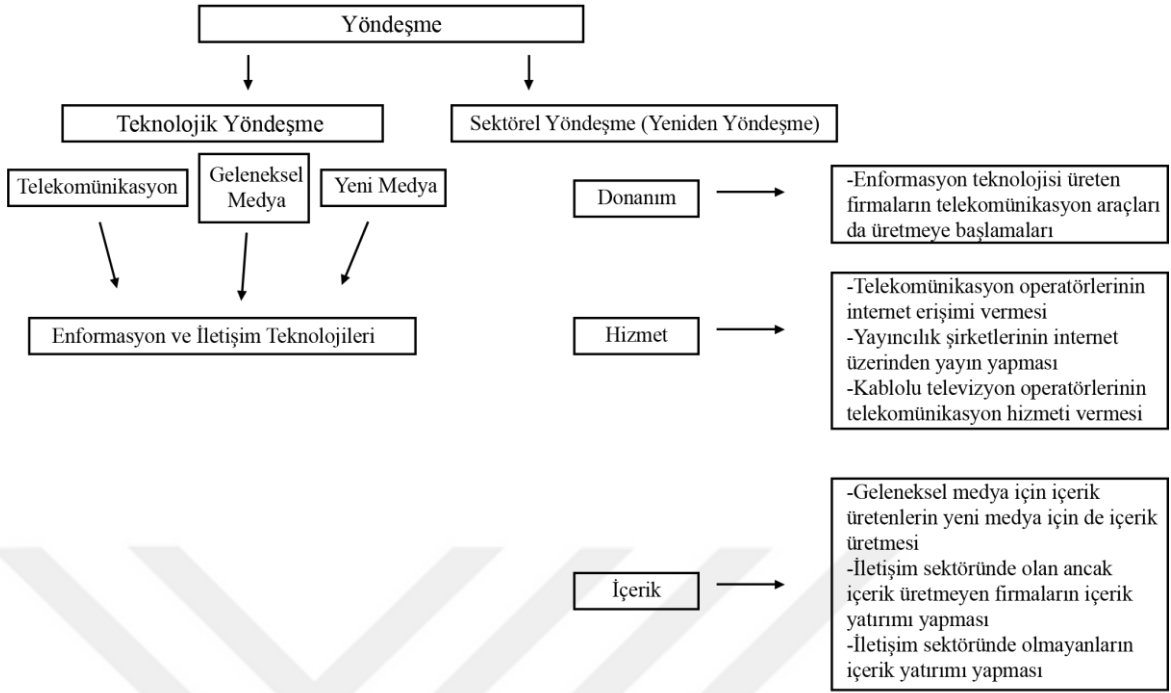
Yöndeşme

Teknolojik Yöndeşme

Sektörel Yöndeşme (Yeniden Yöndeşme)

Telekomünikasyon

Geleneksel Medya

Yeni Medya

Enformasyon ve İletişim Teknolojileri

Donanım

-Enformasyon teknolojisi üreten firmaların telekomünikasyon araçları da üretmeye başlamaları

Hizmet

-Telekomünikasyon operatörlerinin internet erişimi vermesi
-Yayıncılık şirketlerinin internet üzerinden yayın yapması
-Kablolu televizyon operatörlerinin telekomünikasyon hizmeti vermesi

İçerik

-Geleneksel medya için içerik üretenlerin yeni medya için de içerik üretmesi
-İletişim sektöründe olan ancak içerik üretmeyen firmaların içerik yatırımı yapması
-İletişim sektöründe olmayanların içerik yatırımı yapması